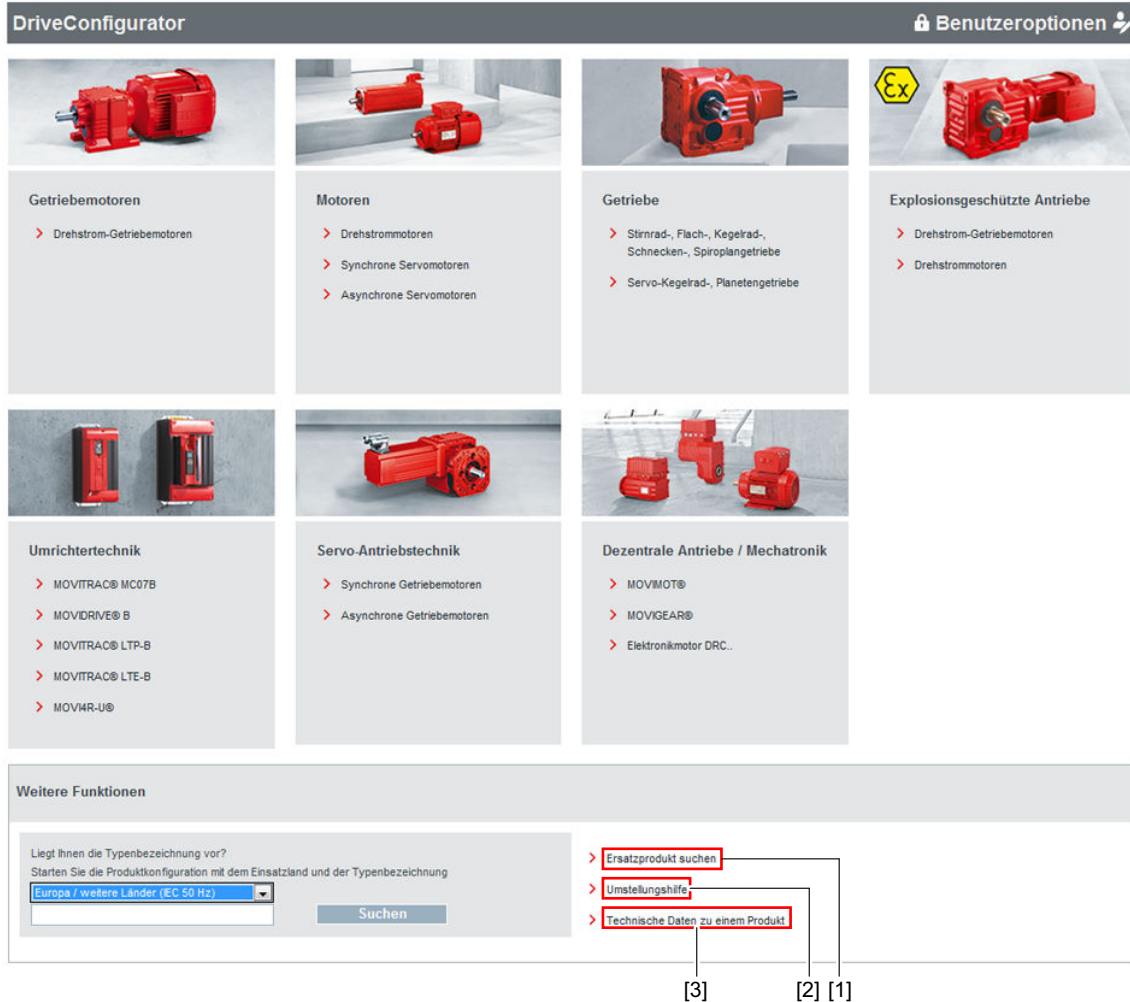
DriveConfigurator

Benutzeroptionen

Getriebemotoren

Drehstrom-Getriebemotoren

Motoren

Drehstrommotoren

Synchrone Servomotoren

Asynchrone Servomotoren

Getriebe

Stirnrad-, Flach-, Kegelrad-, Schnecken-, Spiroplangetriebe

Servo-Kegelrad-, Planetengetriebe

Explosionsgeschützte Antriebe

Drehstrom-Getriebemotoren

Drehstrommotoren

Umrichtertechnik

MOVITRAC® MC07B

MOVIDRIVE® B

MOVITRAC® LTP-B

MOVITRAC® LTE-B

MOVI4R-U®

Servo-Antriebstechnik

Synchrone Getriebemotoren

Asynchrone Getriebemotoren

Dezentrale Antriebe / Mechatronik

MOVIMOT®

MOVIGEAR®

Elektronikmotor DRC..

Weitere Funktionen

Liegt Ihnen die Typenbezeichnung vor?
Starten Sie die Produktkonfiguration mit dem Einsatzland und der Typenbezeichnung

Europa / weitere Länder (IEC 50 Hz)

Suchen

Ersatzprodukt suchen

Umstellungshilfe

Technische Daten zu einem Produkt

[3] [2] [1]